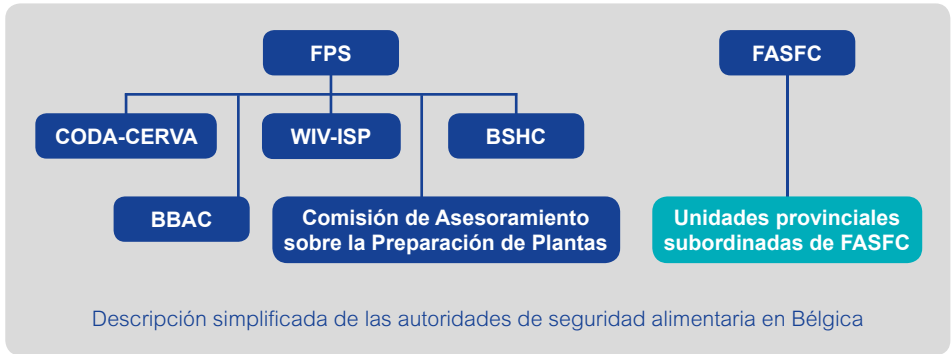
FPS

CODA-CERVA

WIV-ISP

BSHC

BBAC

Comisión de Asesoramiento sobre la Preparación de Plantas

FASFC

Unidades provinciales subordinadas de FASFC

Descripción simplificada de las autoridades de seguridad alimentaria en Bélgica